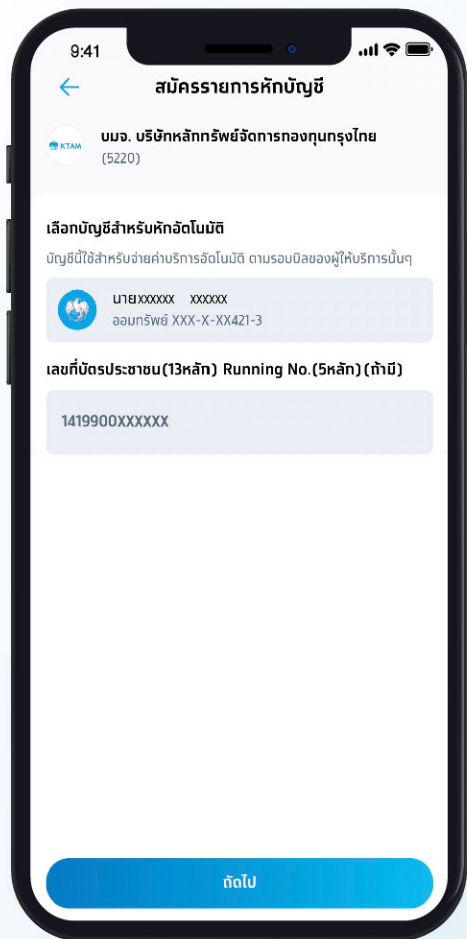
9:41

สมัครรายการหักบัญชี

KTAM

บมจ. บริษัทหลักทรัพย์จัดการกองทุนกรุงไทย
(5220)

เลือกบัญชีสำหรับหักอัตโนมัติ

บัญชีนี้ใช้สำหรับจ่ายค่าบริการอัตโนมัติ ตามรอบบิลของผู้ให้บริการนั้นๆ

นายXXXXXX XXXXXX
ออมทรัพย์ XXX-X-XX421-3

เลขที่บัตรประชาชน(13หลัก) Running No.(5หลัก) (ถ้ามี)

1419900XXXXXX

ถัดไป